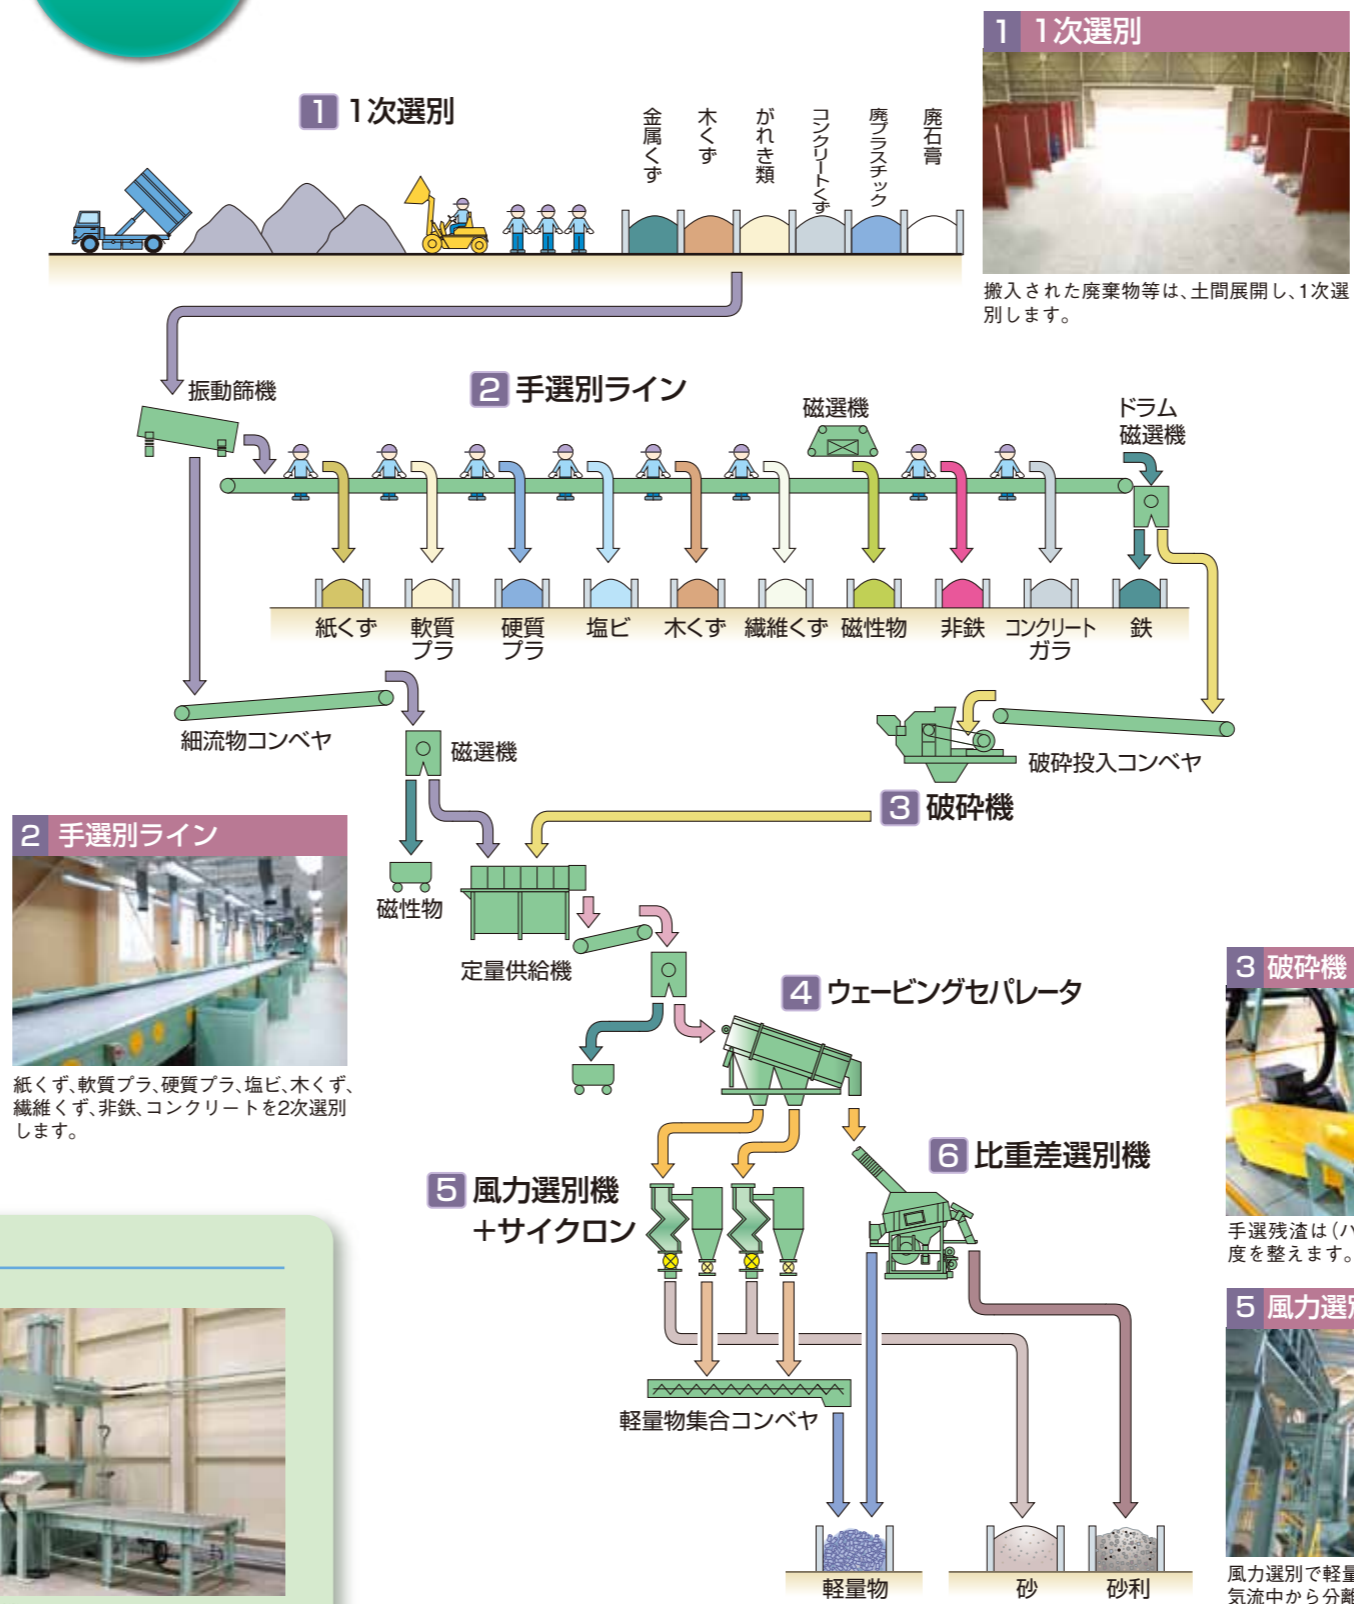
1 1次選別

金属くず
木くず
がれき類
コンクリートくず
廃プラスチック
廃石膏

1 1次選別

搬入された廃棄物等は、土間展開し、1次選別します。

振動篩機

2 手選別ライン

磁選機

ドラム磁選機

紙くず
軟質プラ
硬質プラ
塩ビ
木くず
繊維くず
磁性物
非鉄
コンクリートガラ
鉄

細流物コンベヤ

磁選機

破砕投入コンベヤ

3 破砕機

2 手選別ライン

紙くず、軟質プラ、硬質プラ、塩ビ、木くず、繊維くず、非鉄、コンクリートを2次選別します。

磁性物

定量供給機

4 ウェービングセパレータ

3 破砕機

手選残渣は(ハ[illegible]
度を整えます。

5 風力選別機
+サイクロン

6 比重差選別機

5 風力選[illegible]

軽量物集合コンベヤ

軽量物
砂
砂利

風力選別で軽量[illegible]
気流中から分離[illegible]